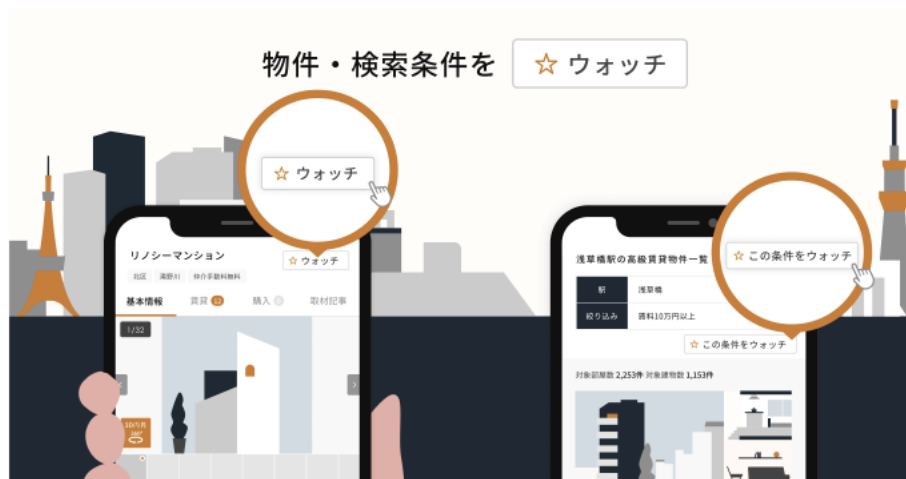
物件・検索条件を ☆ ウォッチ

☆ ウォッチ

リノシーマンション

北区 滝野川 仲介手数料無料

☆ ウォッチ

基本情報 賃貸 12 購入 取材記事

1/32

☆ この条件をウォッチ

浅草橋駅の高級賃貸物件一覧

| 駅 | 浅草橋 |
|---|---|
| 絞り込み | 賃料10万円以上 |

☆ この条件をウォッチ

対象部屋数 2,253件 対象建物数 1,153件